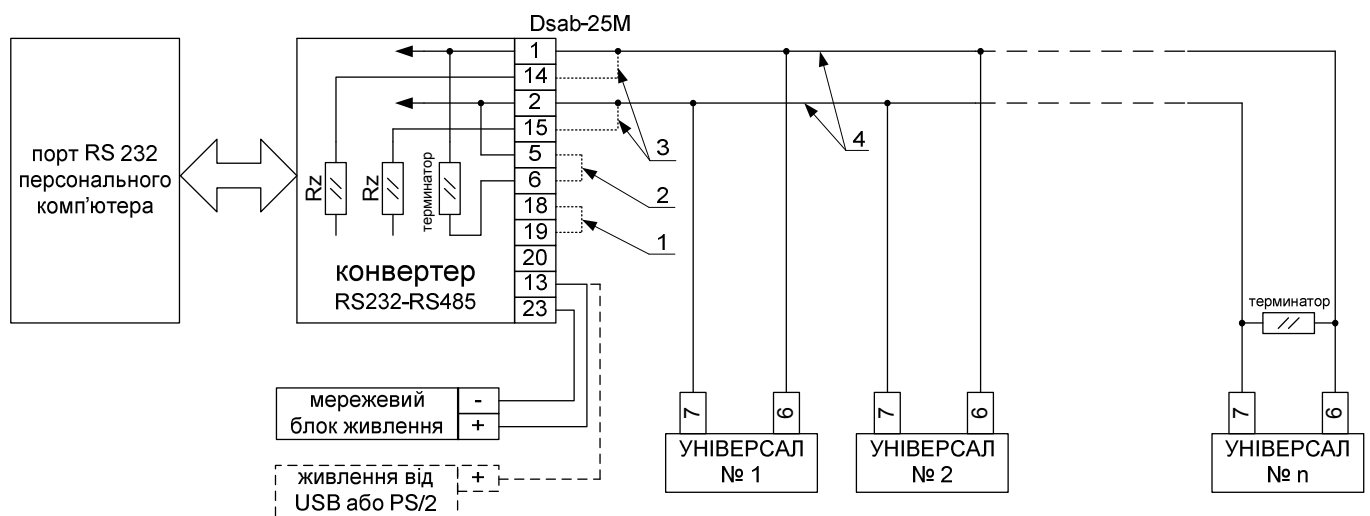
Dsab-25M

порт RS 232 персонального комп'ютера

1
14
2
15
5
6
18
19
20
13
23

Rz
Rz
терминатор

конвертер
RS232-RS485

3
2
1
4

мережевий блок живлення
-
+

живлення від USB або PS/2
+

7
6
УНІВЕРСАЛ
№ 1

7
6
УНІВЕРСАЛ
№ 2

терминатор

7
6
УНІВЕРСАЛ
№ n